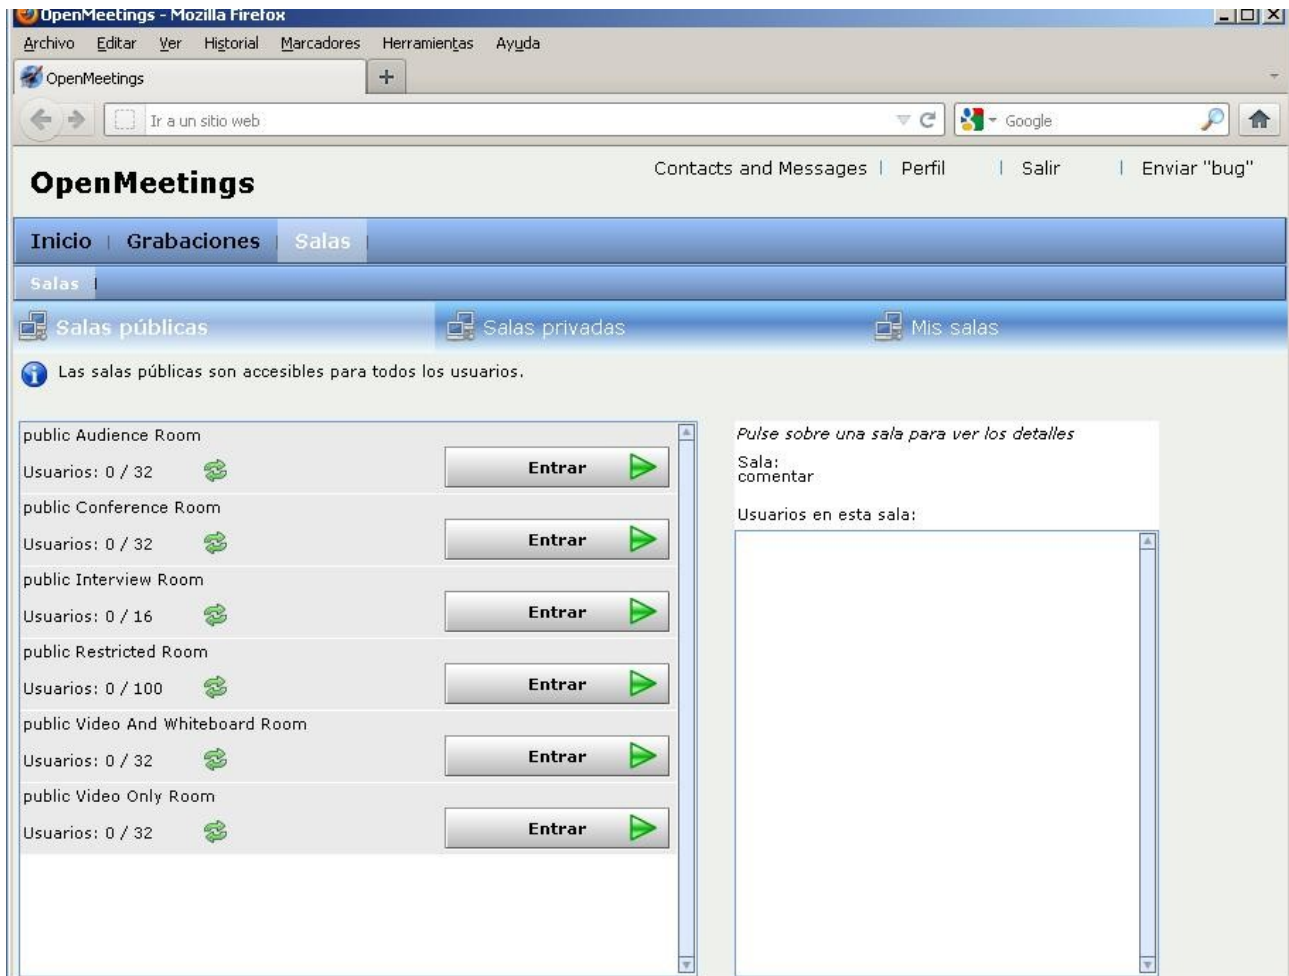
OpenMeetings - Mozilla Firefox

Archivo Editar Ver Historial Marcadores Herramientas Ayuda

OpenMeetings +

Ir a un sitio web

Google

OpenMeetings

Contacts and Messages | Perfil | Salir | Enviar "bug"

Inicio | Grabaciones | Salas |

Salas |

Salas públicas

Salas privadas

Mis salas

Las salas públicas son accesibles para todos los usuarios.

public Audience Room
Usuarios: 0 / 32
Entrar

public Conference Room
Usuarios: 0 / 32
Entrar

public Interview Room
Usuarios: 0 / 16
Entrar

public Restricted Room
Usuarios: 0 / 100
Entrar

public Video And Whiteboard Room
Usuarios: 0 / 32
Entrar

public Video Only Room
Usuarios: 0 / 32
Entrar

Pulse sobre una sala para ver los detalles

Sala:
comentar

Usuarios en esta sala: